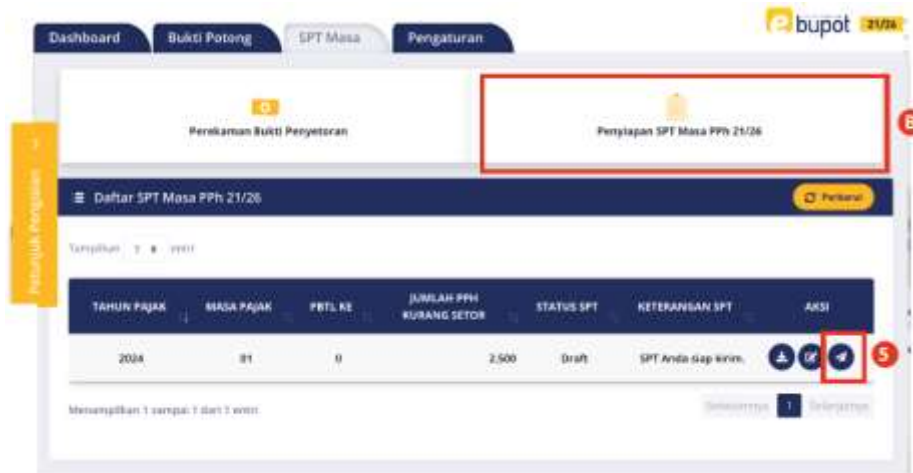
Dashboard Bukti Potong SPT Masa Pengaturan

bupot 21/26

Petunjuk Pengisian

Perekaman Bukti Penyetoran

Penyiapan SPT Masa PPh 21/26

Daftar SPT Masa PPh 21/26

Perbarui

Tampilkan 5 entri

| TAHUN PAJAK | MASA PAJAK | PBTL KE | JUMLAH PPH KURANG SETOR | STATUS SPT | KETERANGAN SPT | AKSI |
|---|---|---|---|---|---|---|
| 2024 | 01 | 0 | 2,500 | Draft | SPT Anda siap kirim. | |

5

Menampilkan 1 sampai 1 dari 1 entri

Sebelumnya 1 Selanjutnya